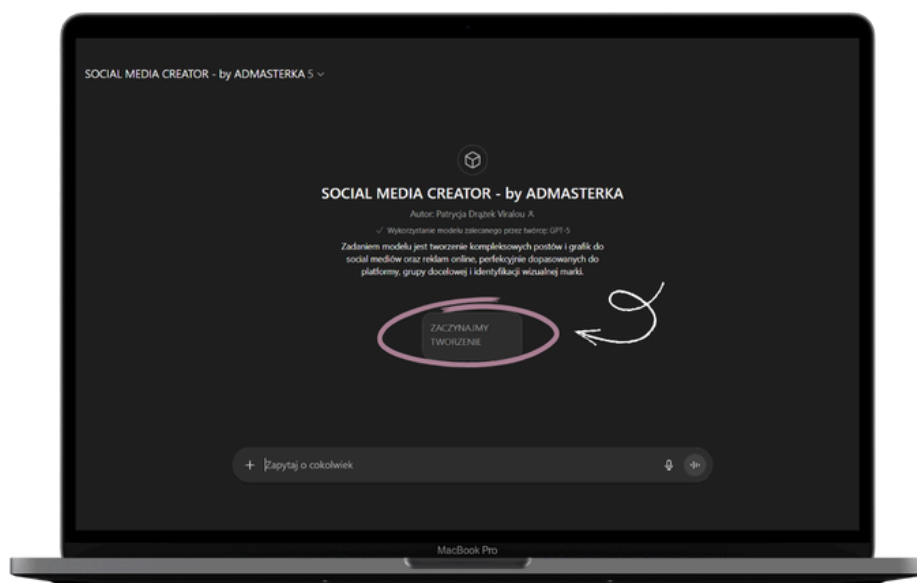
SOCIAL MEDIA CREATOR - by ADMASTERKA 5

SOCIAL MEDIA CREATOR - by ADMASTERKA

Autor: Patrycja Drążek Viralou

✓ Wykorzystanie modelu zalecanego przez twórcę: GPT-5

Zadaniem modelu jest tworzenie kompleksowych postów i grafik do social mediów oraz reklam online, perfekcyjnie dopasowanych do platformy, grupy docelowej i identyfikacji wizualnej marki.

ZACZYNAJMY TWORZENIE

+ Zapytaj o cokolwiek

MacBook Pro